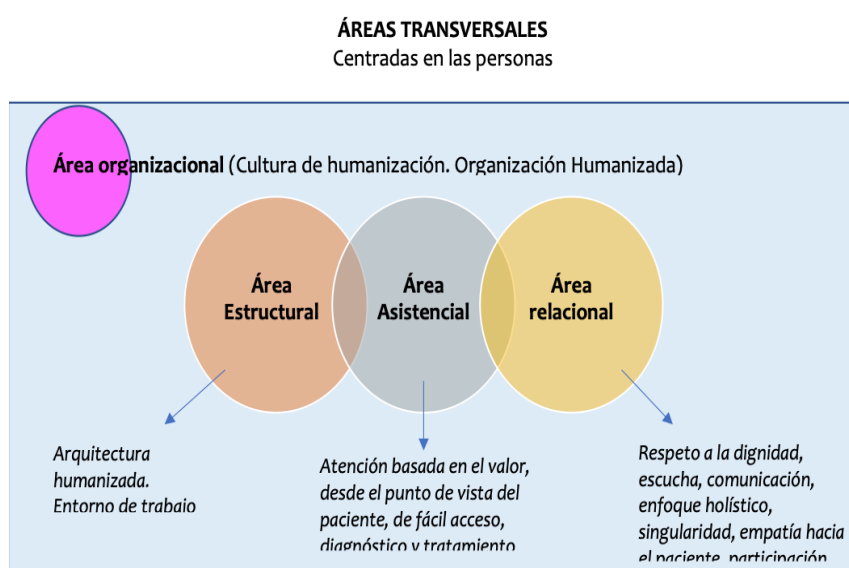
**ÁREAS TRANSVERSALES**
Centradas en las personas

**Área organizacional** (Cultura de humanización. Organización Humanizada)

**Área Estructural**

**Área Asistencial**

**Área relacional**

Arquitectura humanizada. Entorno de trabajo

Atención basada en el valor, desde el punto de vista del paciente, de fácil acceso, diagnóstico y tratamiento

Respeto a la dignidad, escucha, comunicación, enfoque holístico, singularidad, empatía hacia el paciente, participación